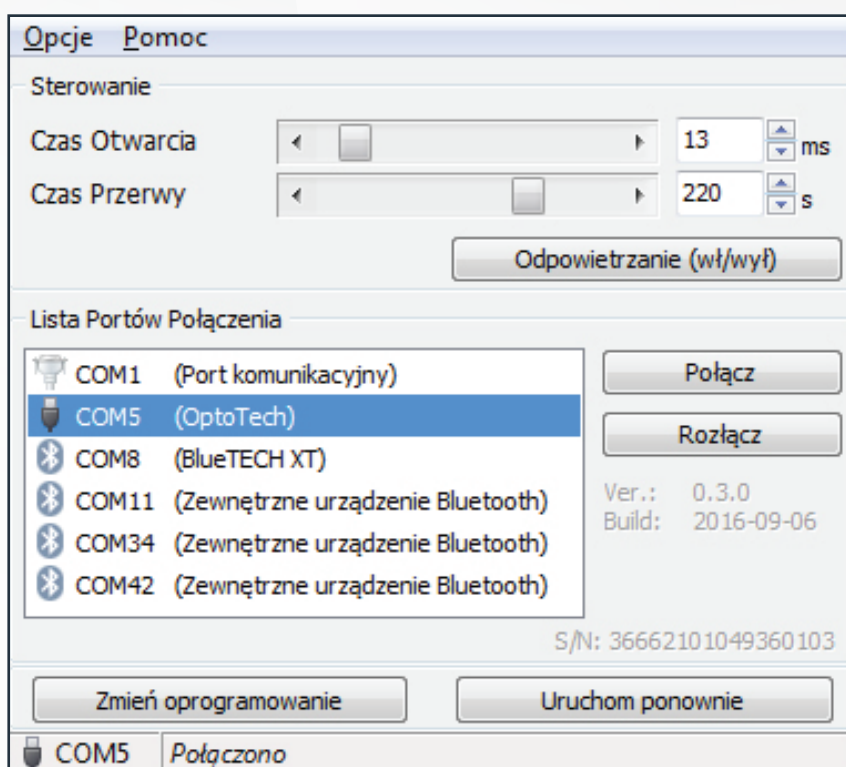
Opcje Pomoc

Sterowanie

Czas Otwarcia 13 ms

Czas Przerwy 220 s

Odpowietrzanie (wł/wył)

Lista Portów Połączenia

| | |
|---|---|
| COM1 | (Port komunikacyjny) |
| COM5 | (OptoTech) |
| COM8 | (BlueTECH XT) |
| COM11 | (Zewnętrzne urządzenie Bluetooth) |
| COM34 | (Zewnętrzne urządzenie Bluetooth) |
| COM42 | (Zewnętrzne urządzenie Bluetooth) |

Połącz

Rozłącz

Ver.: 0.3.0
Build: 2016-09-06

S/N: 36662101049360103

Zmień oprogramowanie

Uruchom ponownie

COM5 Połączono